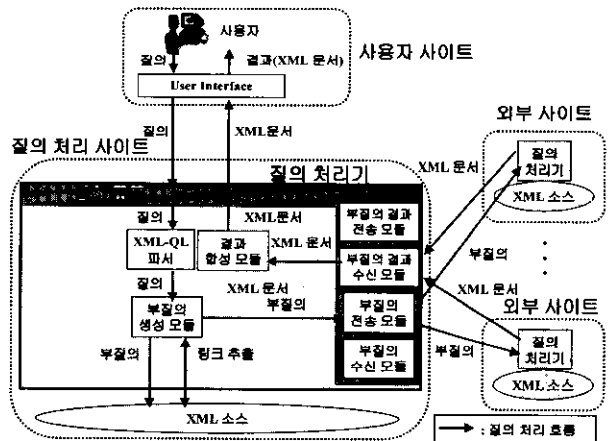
사용자

질의

결과(XML 문서)

사용자 사이트

User Interface

질의

XML문서

질의 처리 사이트

외부 사이트

질의 처리기

XML 문서

질의 처리기

XML 소스

질의

XML문서

부질의 결과 전송 모듈

XML-QL 파서

결과 합성 모듈

XML 문서

부질의 결과 수신 모듈

부질의

질의

XML 문서

부질의

XML 문서

부질의 생성 모듈

부질의 전송 모듈

외부 사이트

부질의

링크 추출

부질의 수신 모듈

부질의

질의 처리기

XML 소스

XML 소스

: 질의 처리 흐름